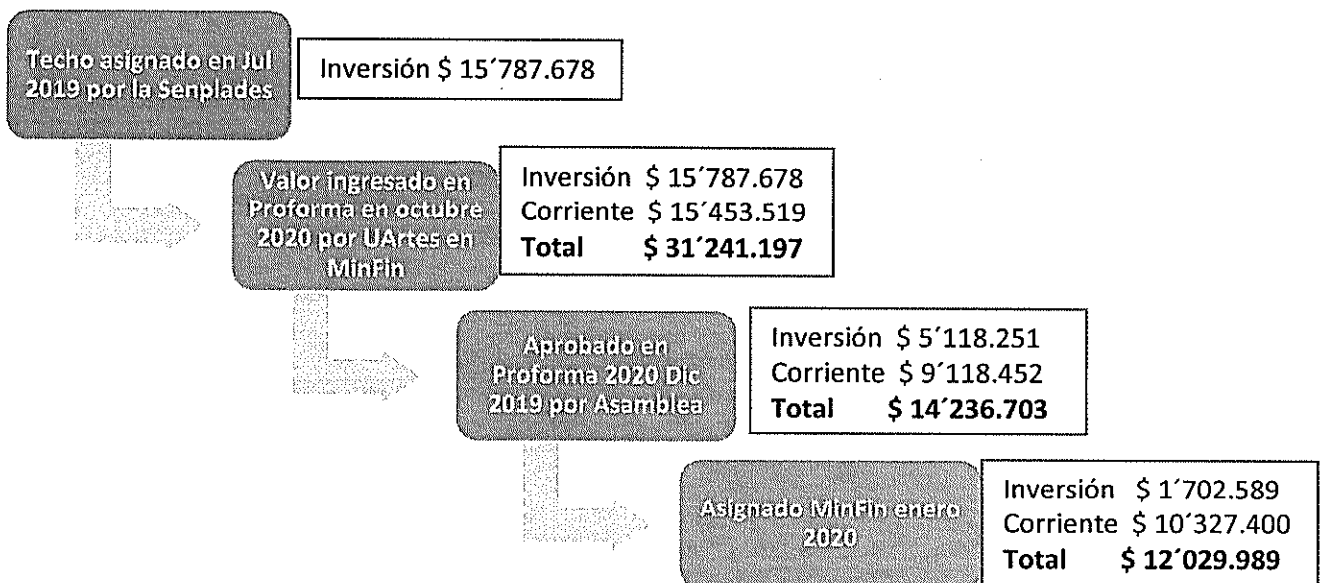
Techo asignado en Jul 2019 por la Senplades

Inversión $ 15´787.678

Valor ingresado en Proforma en octubre 2020 por UArtes en MinFin

Inversión $ 15´787.678
Corriente $ 15´453.519
**Total $ 31´241.197**

Aprobado en Proforma 2020 Dic 2019 por Asamblea

Inversión $ 5´118.251
Corriente $ 9´118.452
**Total $ 14´236.703**

Asignado MinFin enero 2020

Inversión $ 1´702.589
Corriente $ 10´327.400
**Total $ 12´029.989**